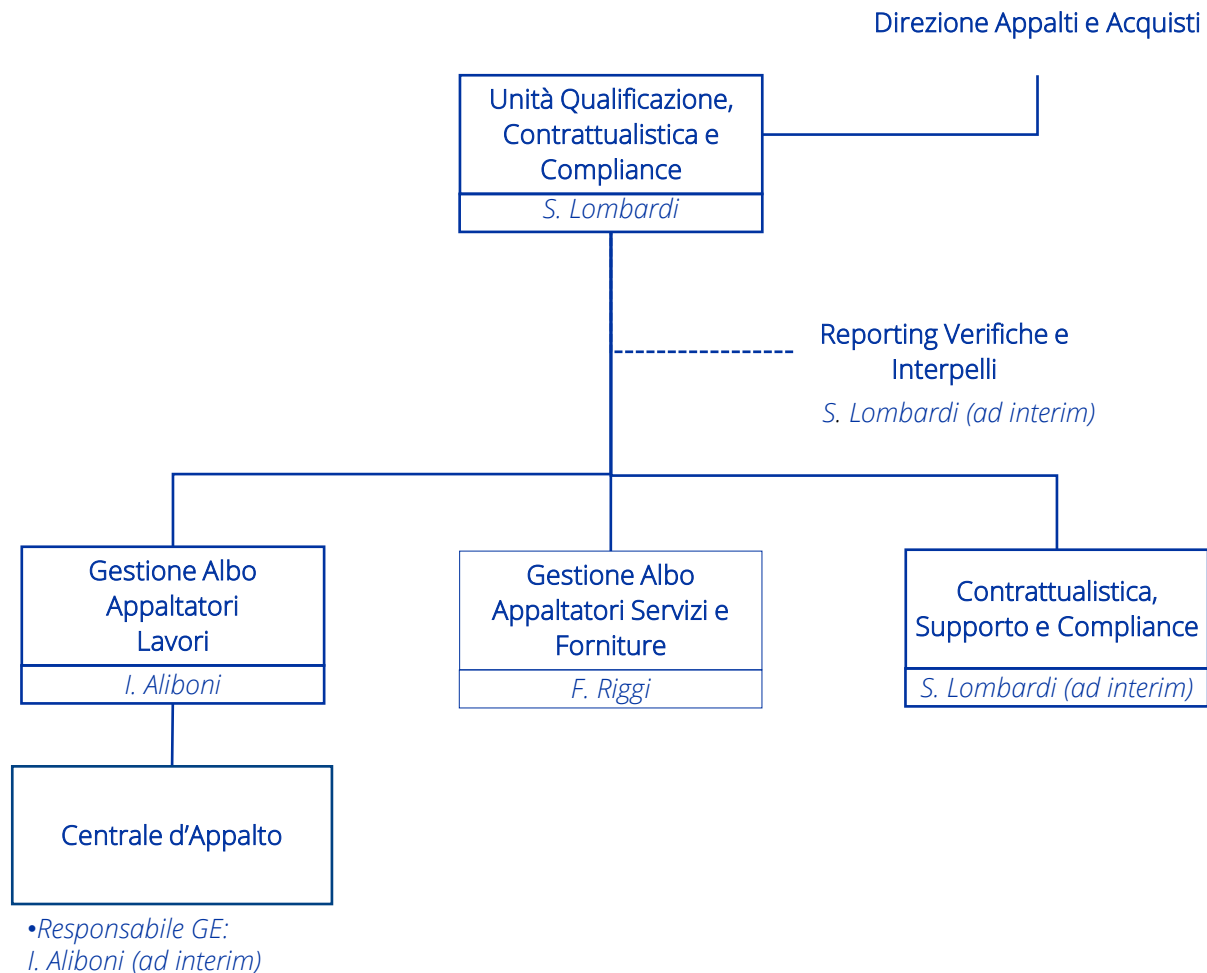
Direzione Appalti e Acquisti

Unità Qualificazione, Contrattualistica e Compliance

S. Lombardi

Reporting Verifiche e Interpelli

S. Lombardi (ad interim)

Gestione Albo Appaltatori Lavori

I. Aliboni

Gestione Albo Appaltatori Servizi e Forniture

F. Riggi

Contrattualistica, Supporto e Compliance

S. Lombardi (ad interim)

Centrale d’Appalto

•Responsabile GE:
I. Aliboni (ad interim)